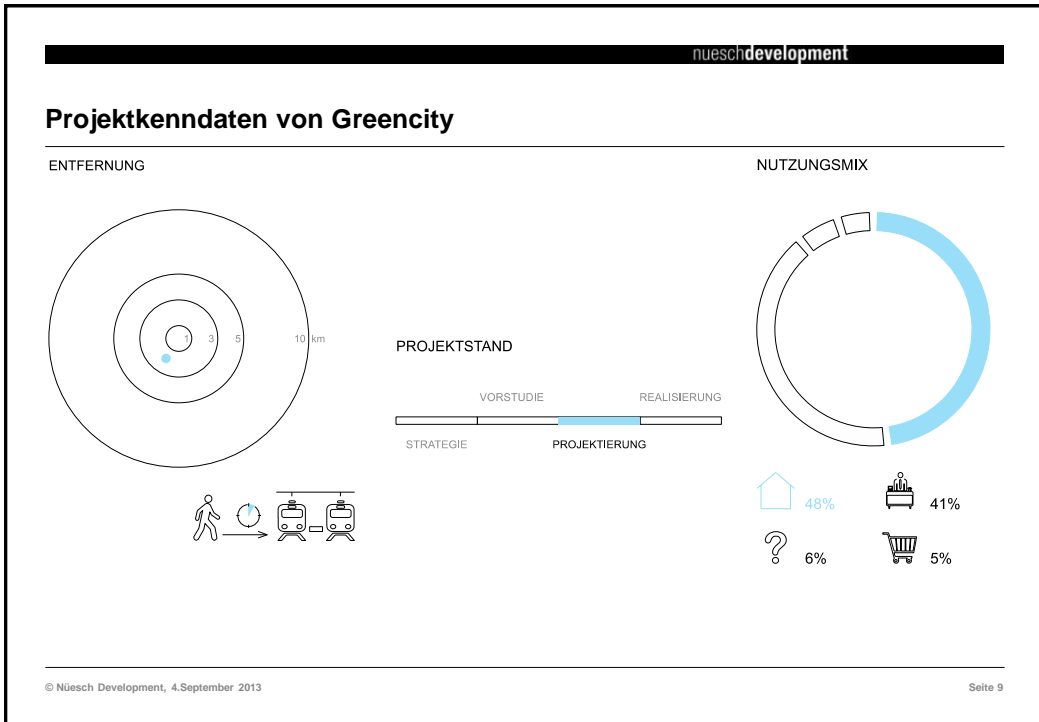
nueschdevelopment

Projektkenndaten von Greencity

ENTFERNUNG

1 3 5 10 km

PROJEKTSTAND

VORSTUDIE REALISIERUNG

STRATEGIE PROJEKTIERUNG

NUTZUNGSMIX

48%

41%

6%

5%

© Nüesch Development, 4.September 2013

Seite 9